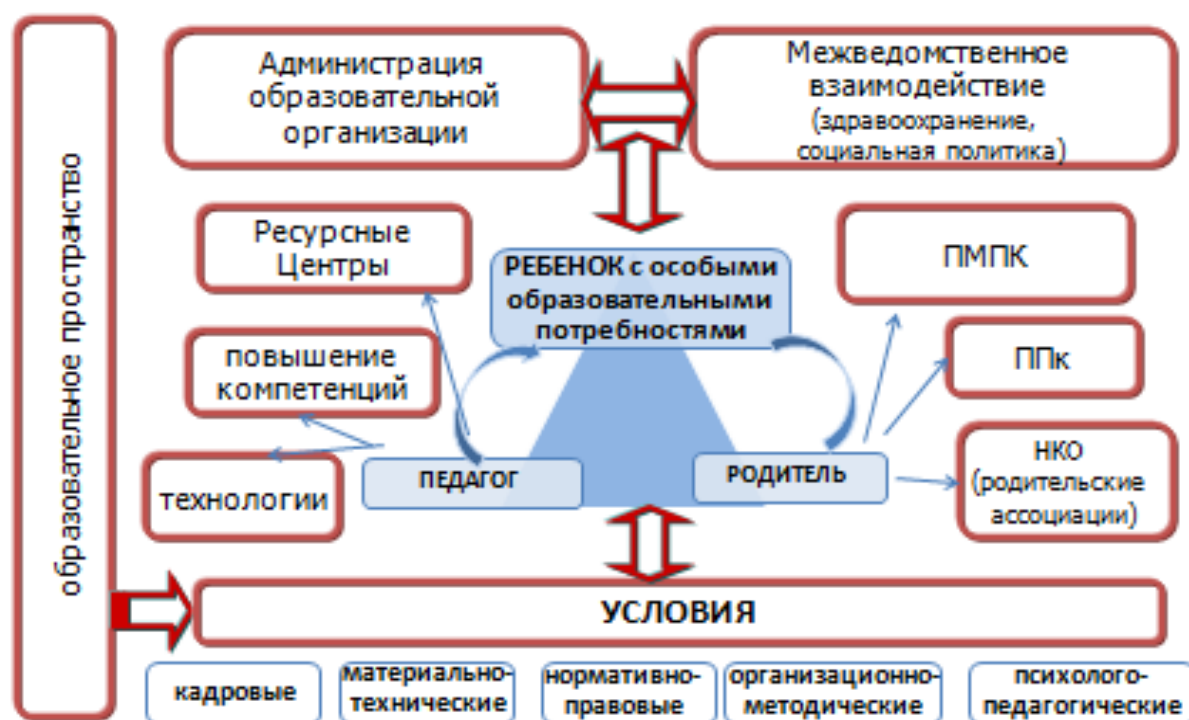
образовательное пространство

Администрация образовательной организации

Межведомственное взаимодействие (здравоохранение, социальная политика)

Ресурсные Центры

РЕБЕНОК с особыми образовательными потребностями

ПМПК

повышение компетенций

ППк

технологии

ПЕДАГОГ

РОДИТЕЛЬ

НКО (родительские ассоциации)

УСЛОВИЯ

кадровые

материально-технические

нормативно-правовые

организационно-методические

психолого-педагогические